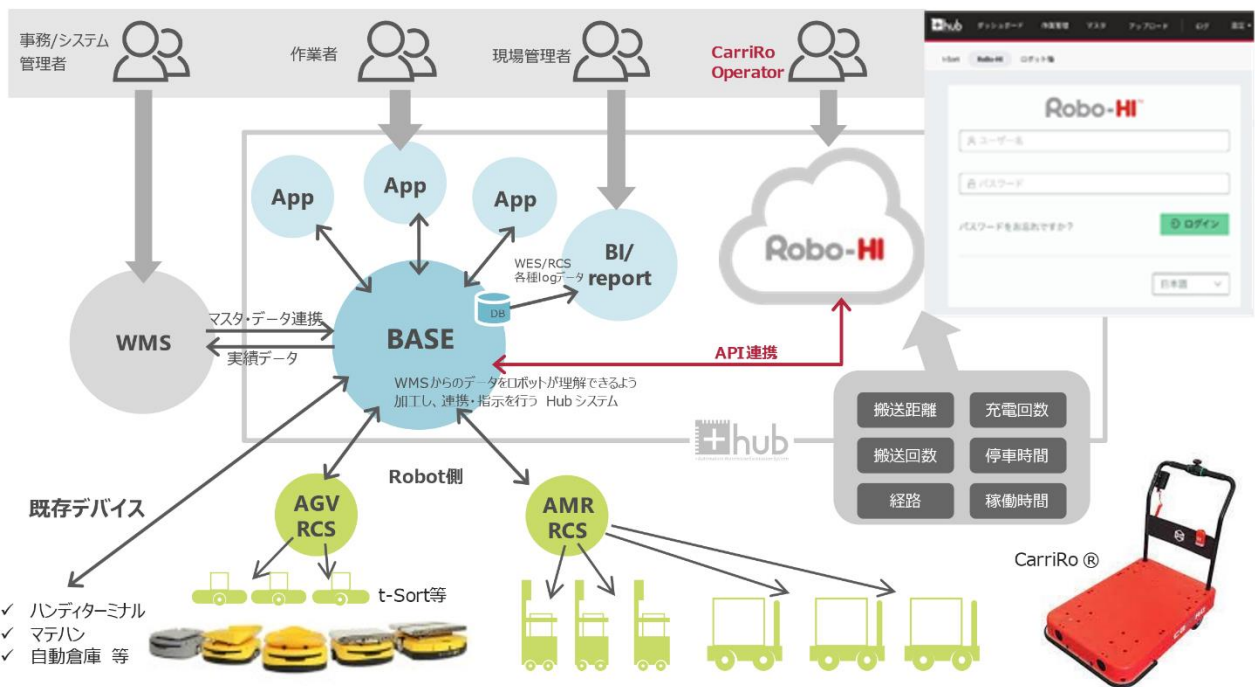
事務/システム管理者

作業者

現場管理者

CarriRo Operator

hub ダッシュボード 作業管理 マスタ アップロード ログ 設定

t-Sort Robo-HI ロボット等

Robo-HI

ユーザー名

パスワード

パスワードをお忘れですか?

ログイン

日本語

App

App

App

BI/ report

WES/RCS 各種logデータ

DB

Robo-HI

WMS

マスタ・データ連携

実績データ

BASE

API連携

WMSからのデータをロボットが理解できるよう加工し、連携・指示を行う Hub システム

hub

搬送距離

充電回数

搬送回数

停車時間

経路

稼働時間

Robot側

既存デバイス

AGV RCS

AMR RCS

t-Sort等

CarriRo ®

✓ ハンディターミナル
✓ マテハン
✓ 自動倉庫 等